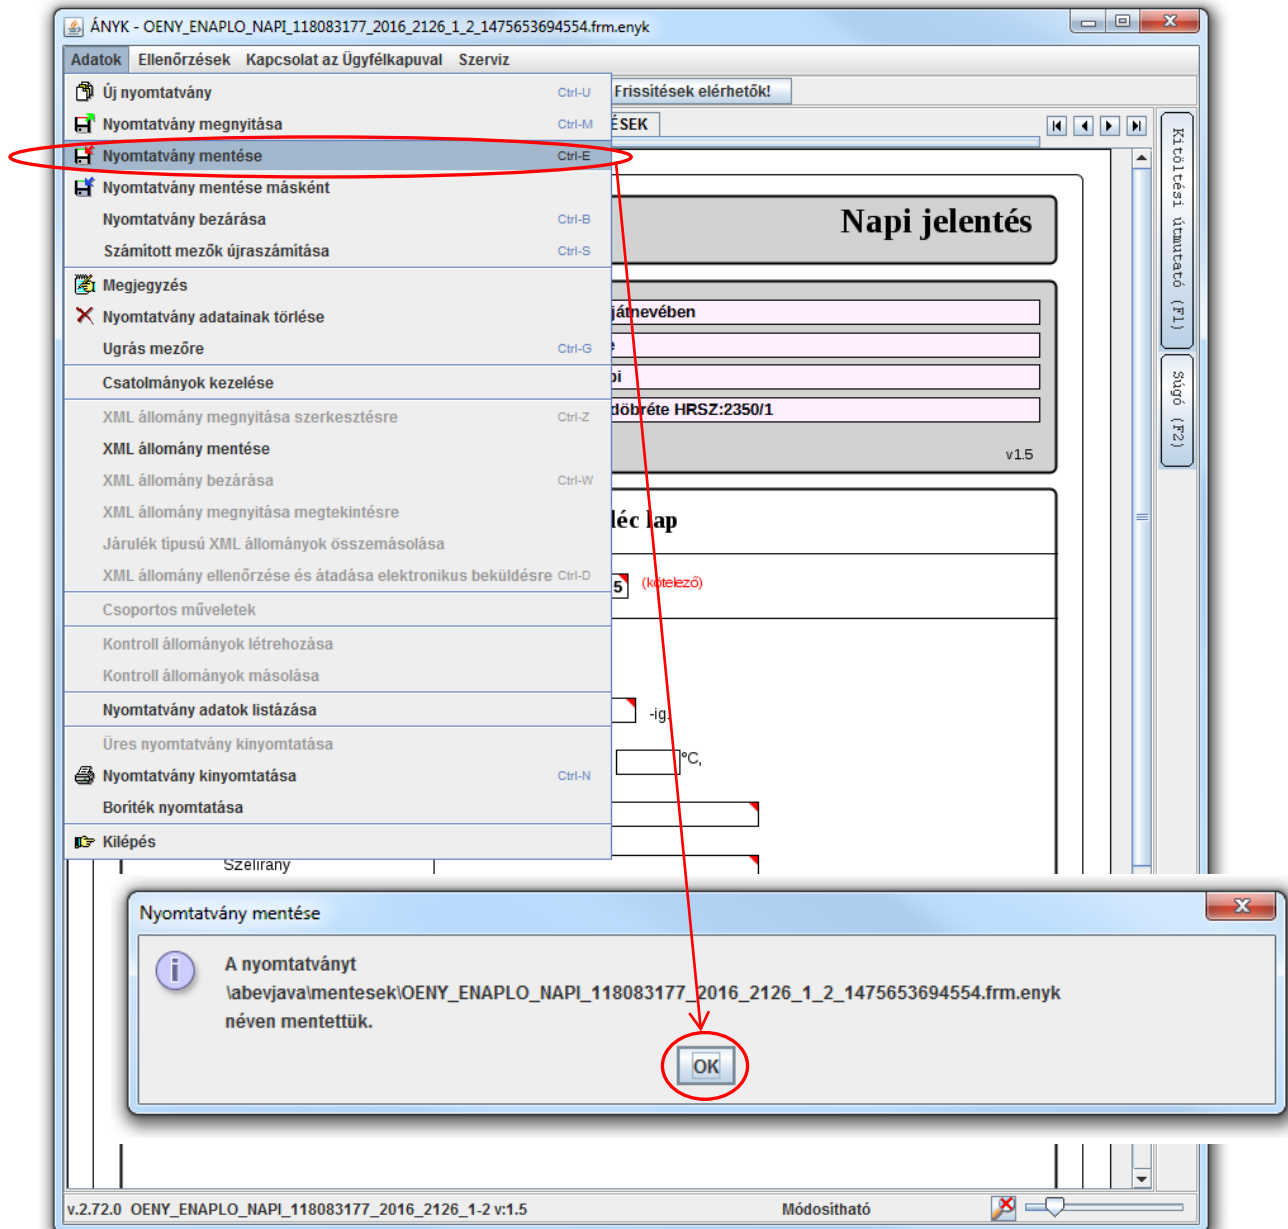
ÁNYK - OENY_ENAPLO_NAPI_118083177_2016_2126_1_2_1475653694554.frm.enyk

Adatok Ellenőrzések Kapcsolat az Ügyfélkapuval Szerviz

Új nyomtatvány Ctrl-U
Nyomtatvány megnyitása Ctrl-M
Nyomtatvány mentése Ctrl-E
Nyomtatvány mentése másként
Nyomtatvány bezárása Ctrl-B
Számított mezők újraszámítása Ctrl-S
Megjegyzés
Nyomtatvány adatainak törlése
Ugrás mezőre Ctrl-G
Csatolmányok kezelése
XML állomány megnyitása szerkesztésre Ctrl-Z
XML állomány mentése
XML állomány bezárása Ctrl-W
XML állomány megnyitása megtekintésre
Járulék típusú XML állományok összemásolása
XML állomány ellenőrzése és átadása elektronikus beküldésre Ctrl-D
Csoportos műveletek
Kontroll állományok létrehozása
Kontroll állományok másolása
Nyomtatvány adatok listázása
Üres nyomtatvány kinyomtatása
Nyomtatvány kinyomtatása Ctrl-N
Boríték nyomtatása
Kilépés

Frissítések elérhetők!
ÉSEK
Kitöltési útmutató (F1)
Súgó (F2)
Napi jelentés
játnevében
e
pi
döbréte HRSZ:2350/1
v1.5
léc lap
5 (kötelező)
-ig
°C,
Szélirány

Nyomtatvány mentése
A nyomtatványt
\abevjava\mentesek\OENY_ENAPLO_NAPI_118083177_2016_2126_1_2_1475653694554.frm.enyk
néven mentettük.
OK

v.2.72.0 OENY_ENAPLO_NAPI_118083177_2016_2126_1-2 v:1.5 Módosítható